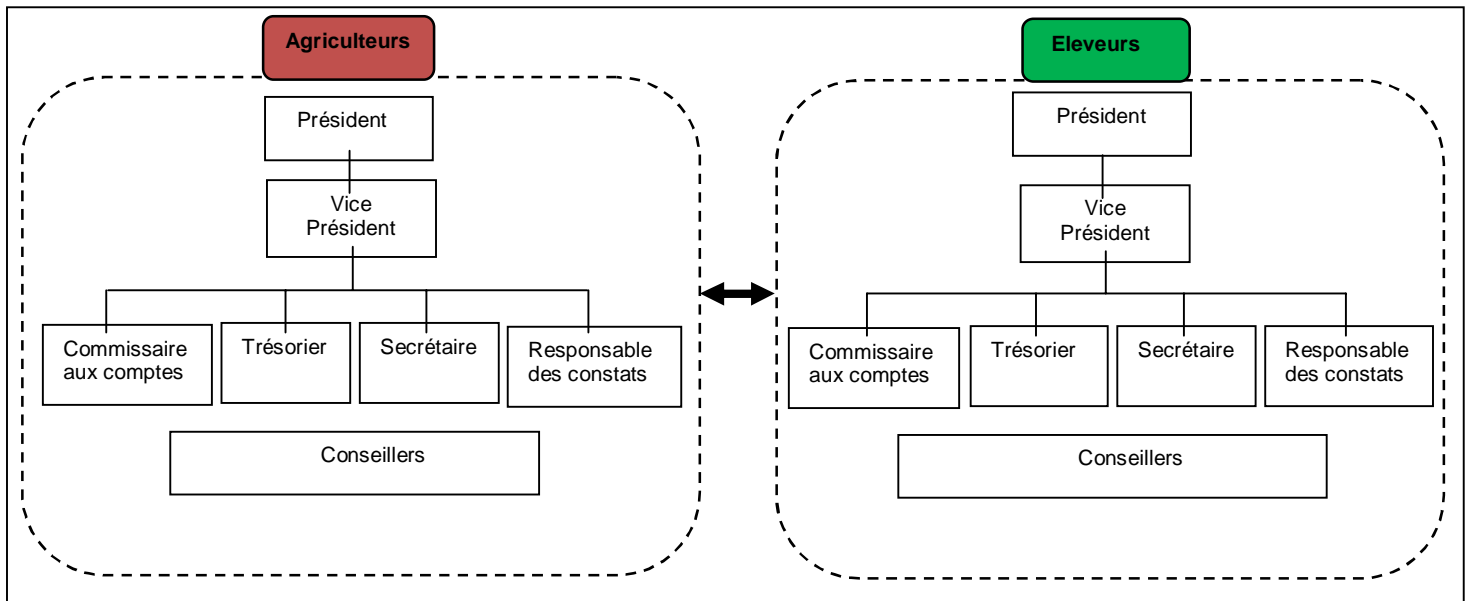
Agriculteurs

Président

Vice Président

Commissaire aux comptes

Trésorier

Secrétaire

Responsable des constats

Conseillers

Eleveurs

Président

Vice Président

Commissaire aux comptes

Trésorier

Secrétaire

Responsable des constats

Conseillers